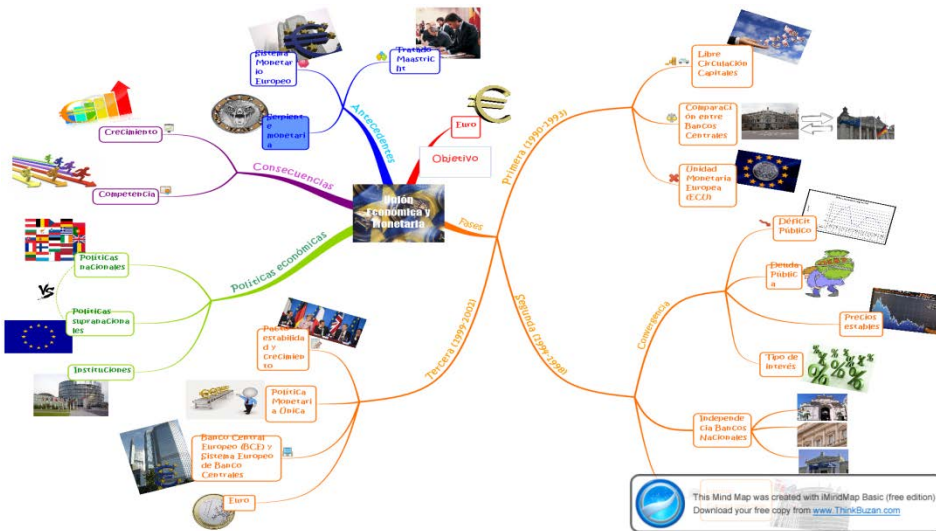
Unión Económica y Monetaria

Antecedentes

Sistema Monetario Europeo

Serpiente monetaria

Tratado Maastricht

Objetivo

Euro

Consecuencias

Crecimiento

Competencia

Políticas económicas

Políticas nacionales

Políticas supranacionales

Instituciones

Fases

Primera (1990-1993)

Libre Circulación Capitales

Comparación entre Bancos Centrales

Unidad Monetaria Europea (ECU)

Segunda (1994-1998)

Convergencia

Déficit Público

Deuda Pública

Precios estables

Tipo de interés

Independencia Bancos Nacionales

Tercera (1999-2002)

Pacto estabilidad y crecimiento

Política Monetaria Única

Banco Central Europeo (BCE) y Sistema Europeo de Banco Centrales

Euro

This Mind Map was created with iMindMap Basic (free edition)
Download your free copy from www.ThinkBuzan.com